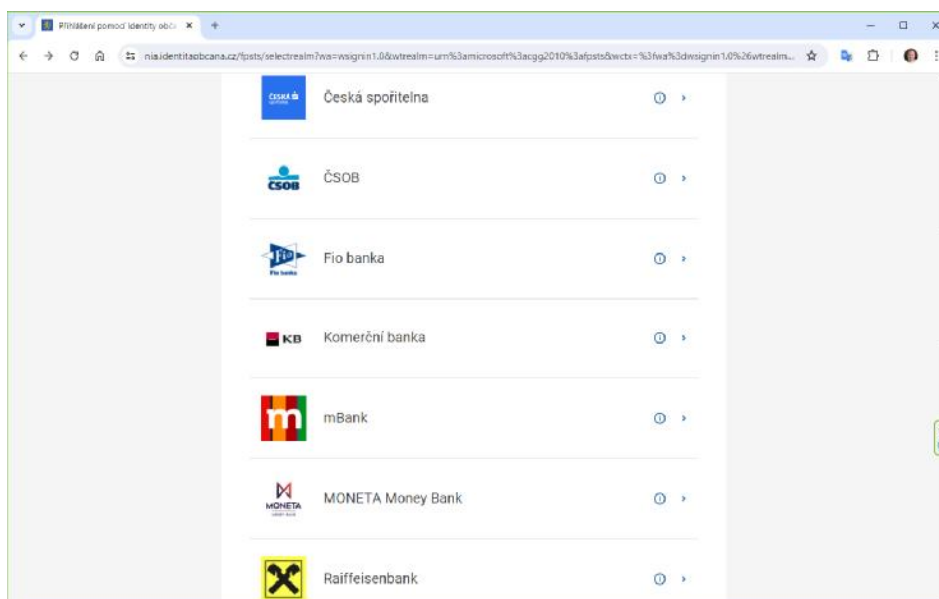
Přihlášení pomocí identity obča ×

nia.identitaobcana.cz/fpsts/selectrealm?wa=wsignin1.0&wtrealm=urn%3amicrosoft%3acgg2010%3afpsts&wctx=%3fwa%3dwsignin1.0%26wtrealm...

ČESKÁ SPOŘITELNA
Česká spořitelna

ČSOB
ČSOB

Fio banka
Fio banka

KB
Komerční banka

m
mBank

MONETA
MONETA Money Bank

Raiffeisenbank